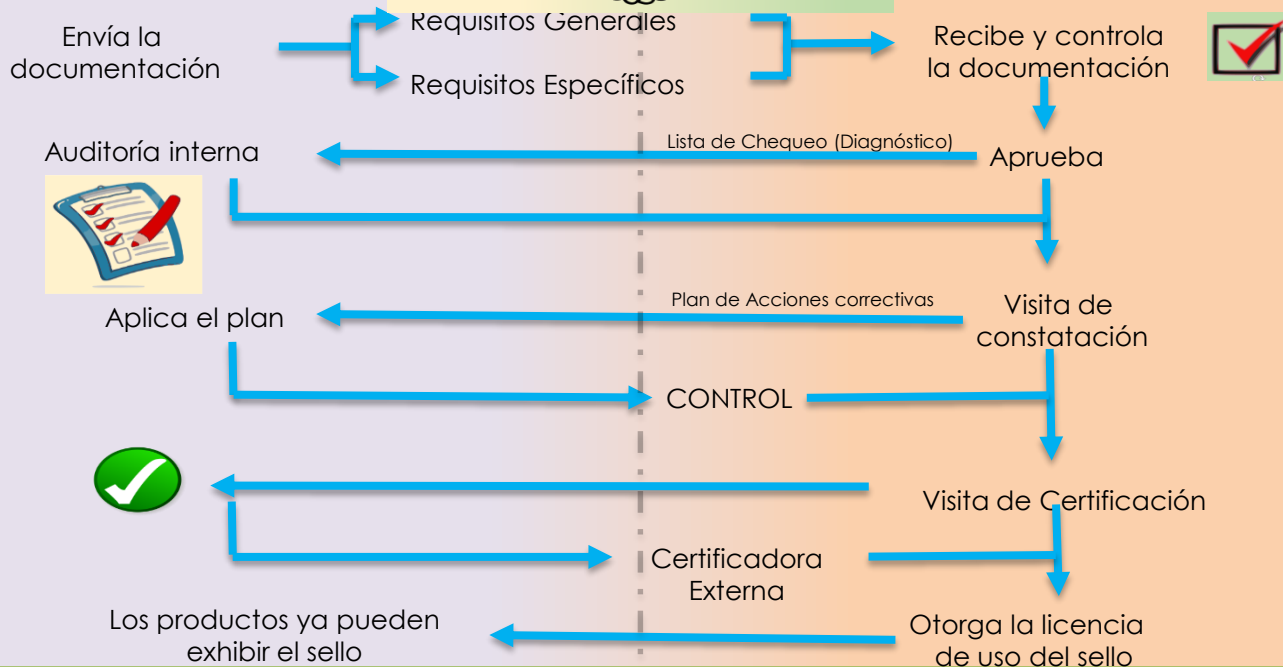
Envía la documentación

Requisitos Generales

Requisitos Específicos

Recibe y controla la documentación

Auditoría interna

Lista de Chequeo (Diagnóstico)

Aprueba

Aplica el plan

Plan de Acciones correctivas

Visita de constatación

CONTROL

Visita de Certificación

Certificadora Externa

Los productos ya pueden exhibir el sello

Otorga la licencia de uso del sello